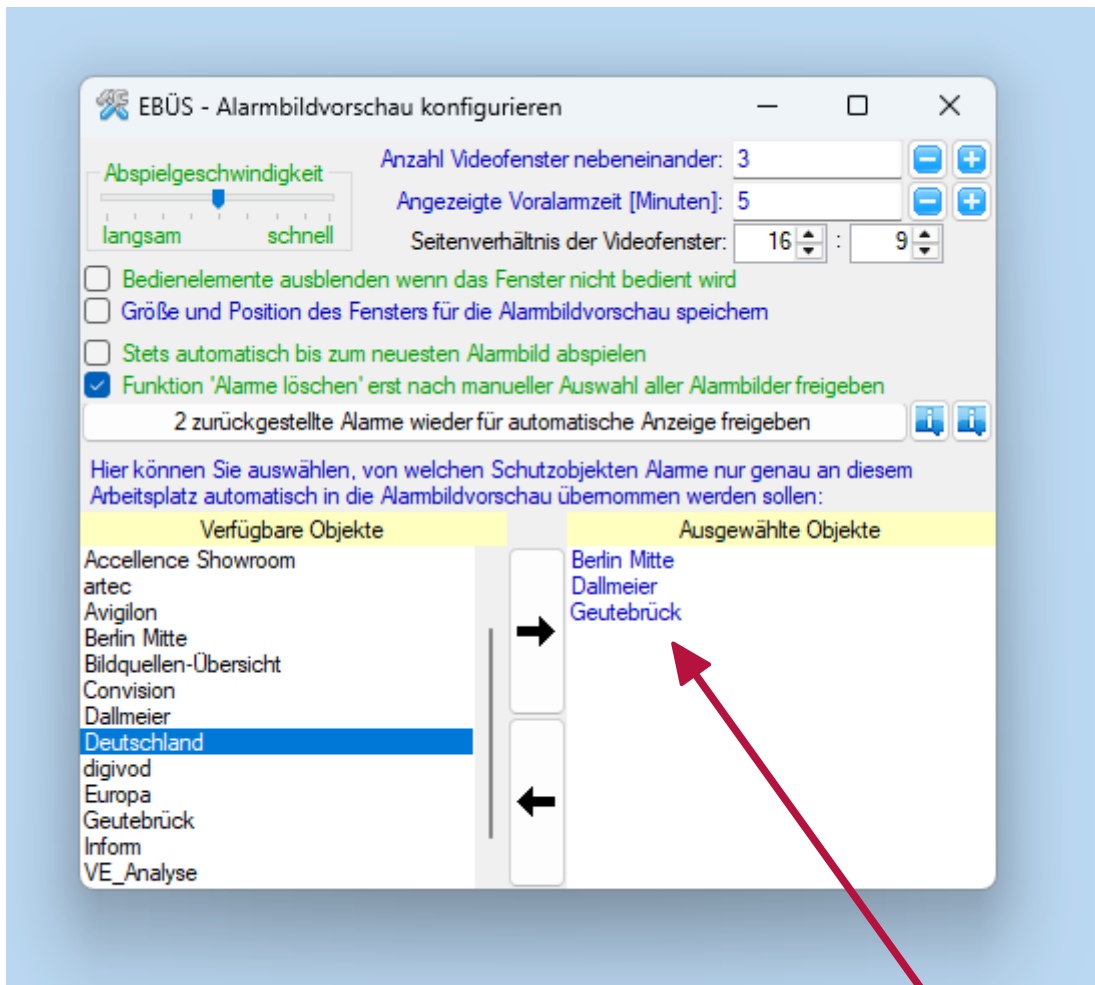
EBÜS - Alarmbildvorschau konfigurieren

Abspielgeschwindigkeit
langsam schnell

Anzahl Videofenster nebeneinander: 3
Angezeigte Voralarmzeit [Minuten]: 5
Seitenverhältnis der Videofenster: 16 : 9

Bedienelemente ausblenden wenn das Fenster nicht bedient wird
Größe und Position des Fensters für die Alarmbildvorschau speichern
Stets automatisch bis zum neuesten Alarmbild abspielen
Funktion 'Alarme löschen' erst nach manueller Auswahl aller Alarmbilder freigeben

2 zurückgestellte Alarme wieder für automatische Anzeige freigeben

Hier können Sie auswählen, von welchen Schutzobjekten Alarme nur genau an diesem Arbeitsplatz automatisch in die Alarmbildvorschau übernommen werden sollen:

Verfügbare Objekte
Accellence Showroom
artec
Avigilon
Berlin Mitte
Bildquellen-Übersicht
Convision
Dallmeier
Deutschland
digivod
Europa
Geutebrück
Inform
VE_Analyse

Ausgewählte Objekte
Berlin Mitte
Dallmeier
Geutebrück